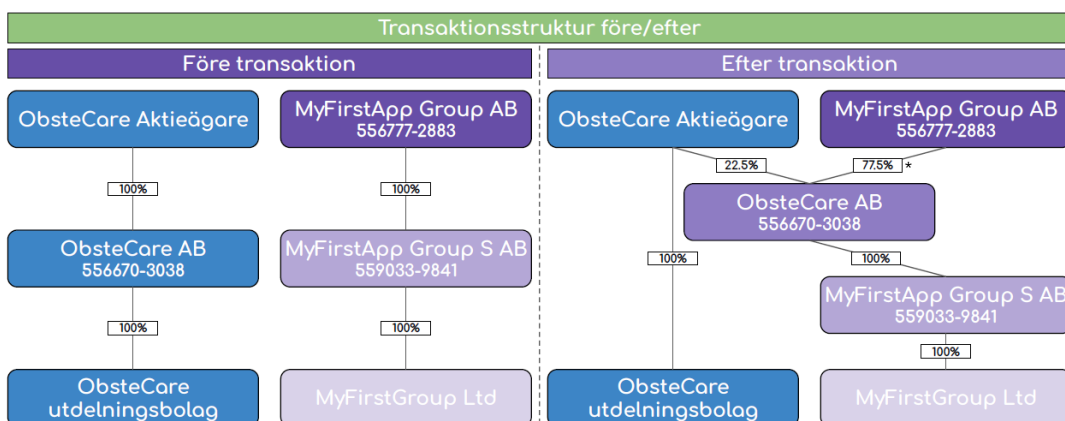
Transaktionsstruktur före/efter

Före transaktion

ObsteCare Aktieägare

100%

ObsteCare AB
556670-3038

100%

ObsteCare utdelningsbolag

MyFirstApp Group AB
556777-2883

100%

MyFirstApp Group S AB
559033-9841

100%

MyFirstGroup Ltd

Efter transaktion

ObsteCare Aktieägare

MyFirstApp Group AB
556777-2883

22.5%

77.5% *

ObsteCare AB
556670-3038

100%

100%

MyFirstApp Group S AB
559033-9841

100%

ObsteCare utdelningsbolag

MyFirstGroup Ltd